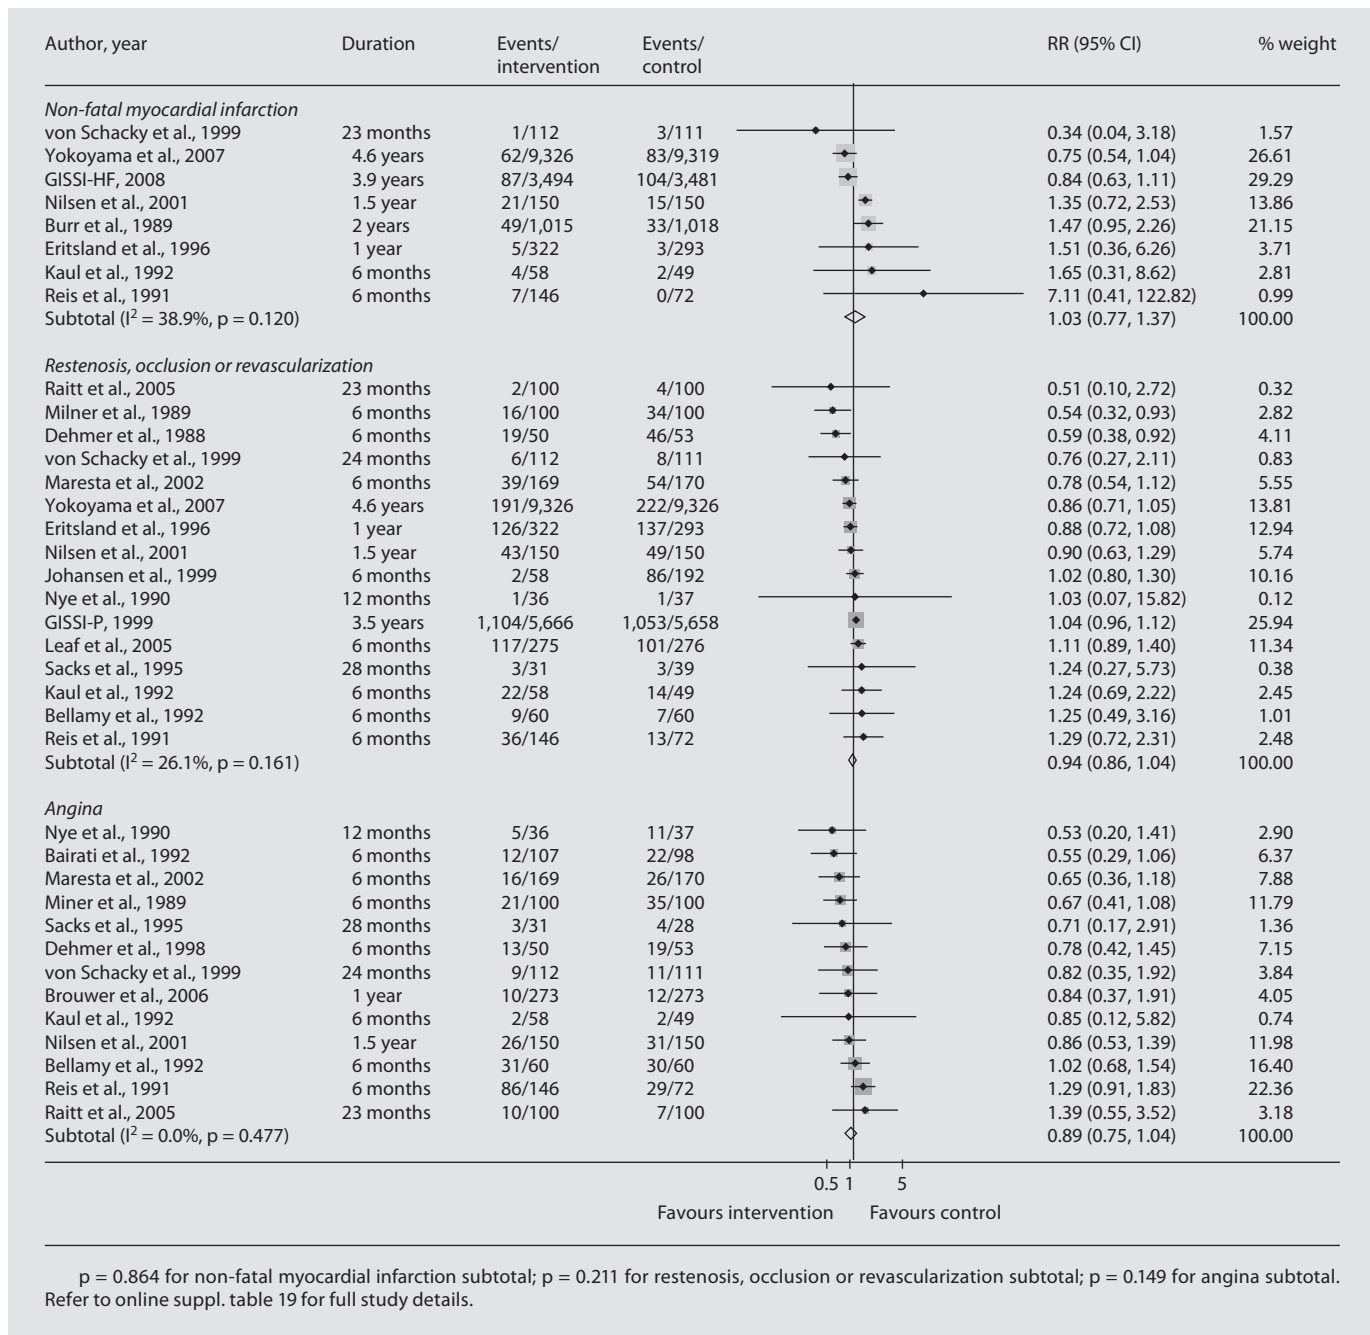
| Author, year | Duration | Events/ intervention | Events/ control | RR (95% CI) | % weight |
|---|---|---|---|---|---|
| *Non-fatal myocardial infarction* | | | | | |
| von Schacky et al., 1999 | 23 months | 1/112 | 3/111 | 0.34 (0.04, 3.18) | 1.57 |
| Yokoyama et al., 2007 | 4.6 years | 62/9,326 | 83/9,319 | 0.75 (0.54, 1.04) | 26.61 |
| GISSI-HF, 2008 | 3.9 years | 87/3,494 | 104/3,481 | 0.84 (0.63, 1.11) | 29.29 |
| Nilsen et al., 2001 | 1.5 year | 21/150 | 15/150 | 1.35 (0.72, 2.53) | 13.86 |
| Burr et al., 1989 | 2 years | 49/1,015 | 33/1,018 | 1.47 (0.95, 2.26) | 21.15 |
| Eritsland et al., 1996 | 1 year | 5/322 | 3/293 | 1.51 (0.36, 6.26) | 3.71 |
| Kaul et al., 1992 | 6 months | 4/58 | 2/49 | 1.65 (0.31, 8.62) | 2.81 |
| Reis et al., 1991 | 6 months | 7/146 | 0/72 | 7.11 (0.41, 122.82) | 0.99 |
| Subtotal ($I^2$ = 38.9%, p = 0.120) | | | | 1.03 (0.77, 1.37) | 100.00 |
| *Restenosis, occlusion or revascularization* | | | | | |
| Raitt et al., 2005 | 23 months | 2/100 | 4/100 | 0.51 (0.10, 2.72) | 0.32 |
| Milner et al., 1989 | 6 months | 16/100 | 34/100 | 0.54 (0.32, 0.93) | 2.82 |
| Dehmer et al., 1988 | 6 months | 19/50 | 46/53 | 0.59 (0.38, 0.92) | 4.11 |
| von Schacky et al., 1999 | 24 months | 6/112 | 8/111 | 0.76 (0.27, 2.11) | 0.83 |
| Maresta et al., 2002 | 6 months | 39/169 | 54/170 | 0.78 (0.54, 1.12) | 5.55 |
| Yokoyama et al., 2007 | 4.6 years | 191/9,326 | 222/9,326 | 0.86 (0.71, 1.05) | 13.81 |
| Eritsland et al., 1996 | 1 year | 126/322 | 137/293 | 0.88 (0.72, 1.08) | 12.94 |
| Nilsen et al., 2001 | 1.5 year | 43/150 | 49/150 | 0.90 (0.63, 1.29) | 5.74 |
| Johansen et al., 1999 | 6 months | 2/58 | 86/192 | 1.02 (0.80, 1.30) | 10.16 |
| Nye et al., 1990 | 12 months | 1/36 | 1/37 | 1.03 (0.07, 15.82) | 0.12 |
| GISSI-P, 1999 | 3.5 years | 1,104/5,666 | 1,053/5,658 | 1.04 (0.96, 1.12) | 25.94 |
| Leaf et al., 2005 | 6 months | 117/275 | 101/276 | 1.11 (0.89, 1.40) | 11.34 |
| Sacks et al., 1995 | 28 months | 3/31 | 3/39 | 1.24 (0.27, 5.73) | 0.38 |
| Kaul et al., 1992 | 6 months | 22/58 | 14/49 | 1.24 (0.69, 2.22) | 2.45 |
| Bellamy et al., 1992 | 6 months | 9/60 | 7/60 | 1.25 (0.49, 3.16) | 1.01 |
| Reis et al., 1991 | 6 months | 36/146 | 13/72 | 1.29 (0.72, 2.31) | 2.48 |
| Subtotal ($I^2$ = 26.1%, p = 0.161) | | | | 0.94 (0.86, 1.04) | 100.00 |
| *Angina* | | | | | |
| Nye et al., 1990 | 12 months | 5/36 | 11/37 | 0.53 (0.20, 1.41) | 2.90 |
| Bairati et al., 1992 | 6 months | 12/107 | 22/98 | 0.55 (0.29, 1.06) | 6.37 |
| Maresta et al., 2002 | 6 months | 16/169 | 26/170 | 0.65 (0.36, 1.18) | 7.88 |
| Miner et al., 1989 | 6 months | 21/100 | 35/100 | 0.67 (0.41, 1.08) | 11.79 |
| Sacks et al., 1995 | 28 months | 3/31 | 4/28 | 0.71 (0.17, 2.91) | 1.36 |
| Dehmer et al., 1998 | 6 months | 13/50 | 19/53 | 0.78 (0.42, 1.45) | 7.15 |
| von Schacky et al., 1999 | 24 months | 9/112 | 11/111 | 0.82 (0.35, 1.92) | 3.84 |
| Brouwer et al., 2006 | 1 year | 10/273 | 12/273 | 0.84 (0.37, 1.91) | 4.05 |
| Kaul et al., 1992 | 6 months | 2/58 | 2/49 | 0.85 (0.12, 5.82) | 0.74 |
| Nilsen et al., 2001 | 1.5 year | 26/150 | 31/150 | 0.86 (0.53, 1.39) | 11.98 |
| Bellamy et al., 1992 | 6 months | 31/60 | 30/60 | 1.02 (0.68, 1.54) | 16.40 |
| Reis et al., 1991 | 6 months | 86/146 | 29/72 | 1.29 (0.91, 1.83) | 22.36 |
| Raitt et al., 2005 | 23 months | 10/100 | 7/100 | 1.39 (0.55, 3.52) | 3.18 |
| Subtotal ($I^2$ = 0.0%, p = 0.477) | | | | 0.89 (0.75, 1.04) | 100.00 |

0.5 1 5

Favours intervention Favours control

p = 0.864 for non-fatal myocardial infarction subtotal; p = 0.211 for restenosis, occlusion or revascularization subtotal; p = 0.149 for angina subtotal. Refer to online suppl. table 19 for full study details.